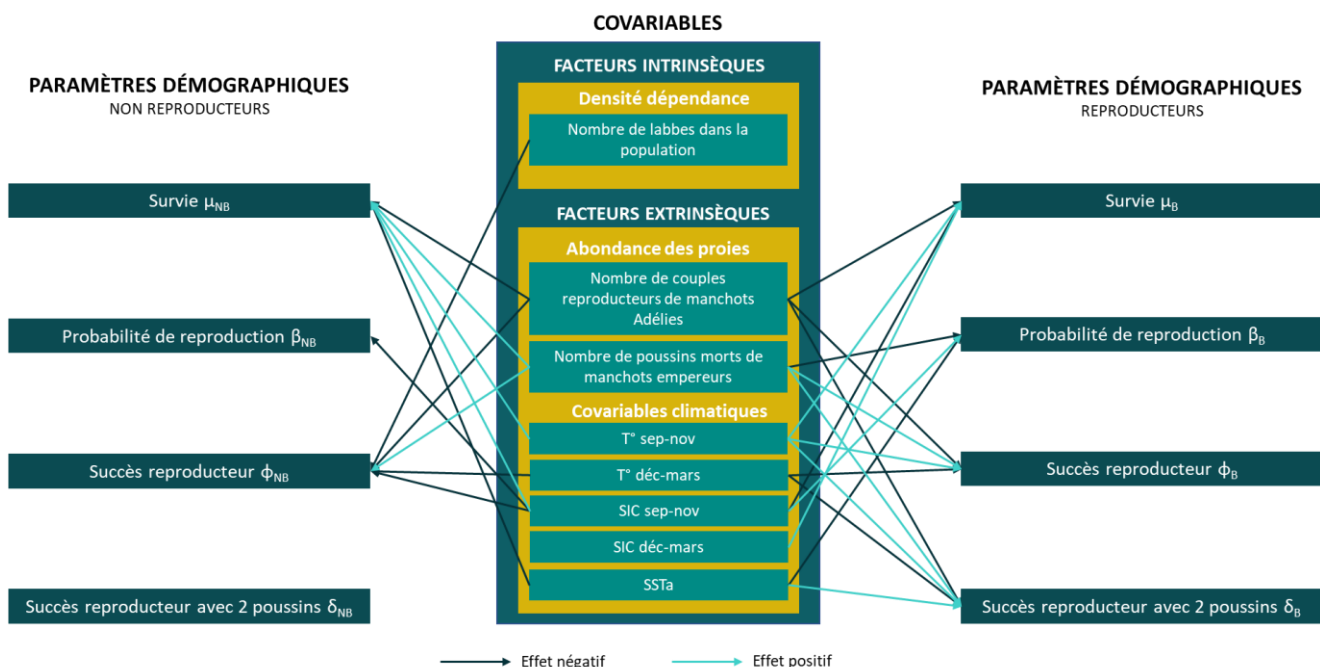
COVARIABLES

PARAMÈTRES DÉMOGRAPHIQUES
NON REPRODUCTEURS

FACTEURS INTRINSÈQUES

Densité dépendance

Nombre de labbes dans la population

PARAMÈTRES DÉMOGRAPHIQUES
REPRODUCTEURS

Survie $\mu_{NB}$

Survie $\mu_{B}$

FACTEURS EXTRINSÈQUES

Abondance des proies

Nombre de couples reproducteurs de manchots Adélies

Probabilité de reproduction $\beta_{NB}$

Probabilité de reproduction $\beta_{B}$

Nombre de poussins morts de manchots empereurs

Covariables climatiques

T° sep-nov

Succès reproducteur $\phi_{NB}$

T° déc-mars

Succès reproducteur $\phi_{B}$

SIC sep-nov

SIC déc-mars

SSTa

Succès reproducteur avec 2 poussins $\delta_{NB}$

Succès reproducteur avec 2 poussins $\delta_{B}$

Effet négatif

Effet positif